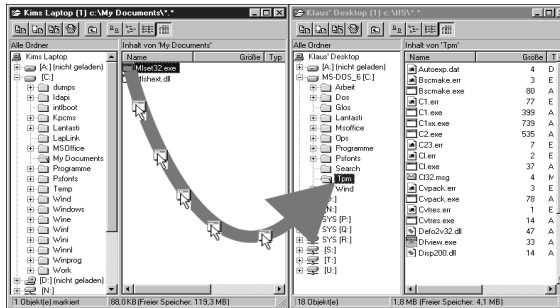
Kims Laptop [1] c:\My Documents\*.*

Alle Ordner

Inhalt von 'My Documents'

Kims Laptop
[A:] (nicht geladen)
[C:]
dumps
ldapi
mtlboot
Kpcms
Lantasti
LapLink
MSOffice
My Documents
Programme
Psfonts
Temp
Wind
Windows
Wine
Winl
Wini
Winnl
Winprog
Work
[D:] (nicht geladen)
[N:]

| Name | Größe | Typ |
|---|---|---|
| Mise32.exe | | |
| Ifshext.dll | | |

1 Objekt(e) markiert

88,0 KB (Freier Speicher: 119,3 MB)

Klaus' Desktop [1] c:\IfIS\*.*

Alle Ordner

Inhalt von 'Tpm'

Klaus' Desktop
[A:] (nicht geladen)
MS-DOS_6 [C:]
Arbeit
Dos
Glos
Lantasti
Msoffice
Ops
Programme
Psfonts
Search
Tpm
Wind
[N:]
[O:]
SYS [P:]
SYS [Q:]
SYS [R:]
[S:]
[T:]
[U:]

| Name | Größe | |
|---|---|---|
| Autoexp.dat | 4 | D |
| Bscmake.err | 3 | E |
| Bscmake.exe | 80 | A |
| C1.err | 77 | E |
| C1.exe | 399 | A |
| C1xx.exe | 739 | A |
| C2.exe | 535 | A |
| C23.err | 7 | E |
| Cl.err | 2 | E |
| Cl.exe | 37 | A |
| Cl32.msg | 4 | M |
| Cvpack.err | 3 | E |
| Cvpack.exe | 78 | A |
| Cvtres.err | 1 | E |
| Cvtres.exe | 14 | A |
| Defo2v32.dll | 47 | A |
| Dfview.exe | 33 | A |
| Disp200.dll | 14 | A |

18 Objekt(e)

1,8 MB (Freier Speicher: 4,1 MB)